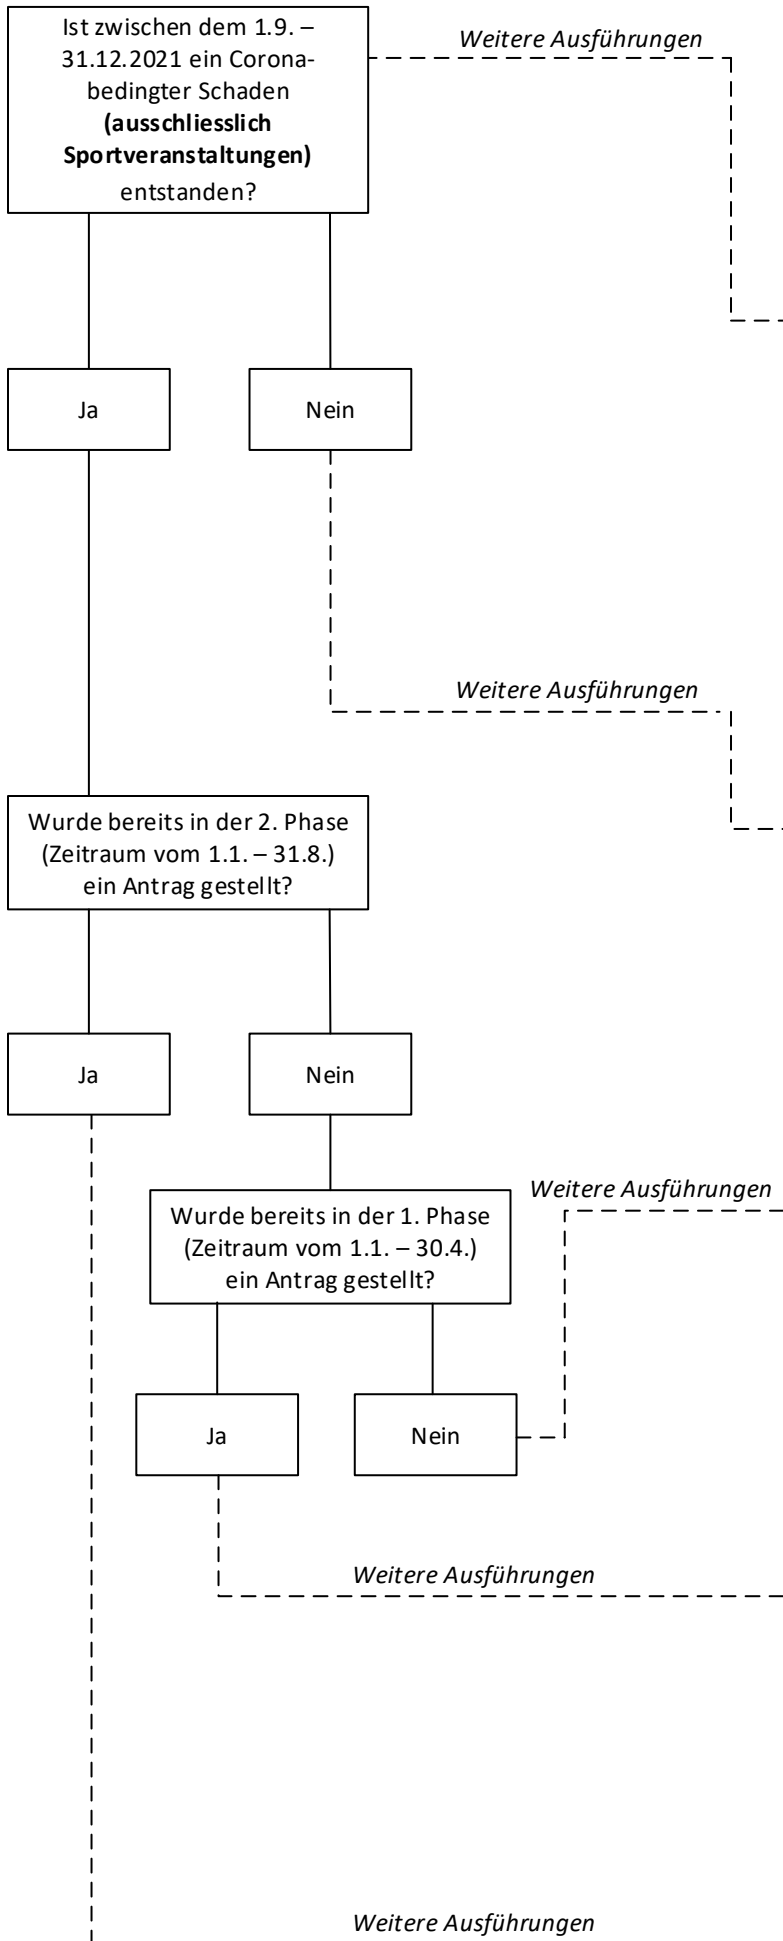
Ist zwischen dem 1.9. – 31.12.2021 ein Corona-bedingter Schaden **(ausschliesslich Sportveranstaltungen)** entstanden?

*Weitere Ausführungen*

Ja

Nein

*Weitere Ausführungen*

Wurde bereits in der 2. Phase (Zeitraum vom 1.1. – 31.8.) ein Antrag gestellt?

Ja

Nein

*Weitere Ausführungen*

Wurde bereits in der 1. Phase (Zeitraum vom 1.1. – 30.4.) ein Antrag gestellt?

Ja

Nein

*Weitere Ausführungen*

*Weitere Ausführungen*